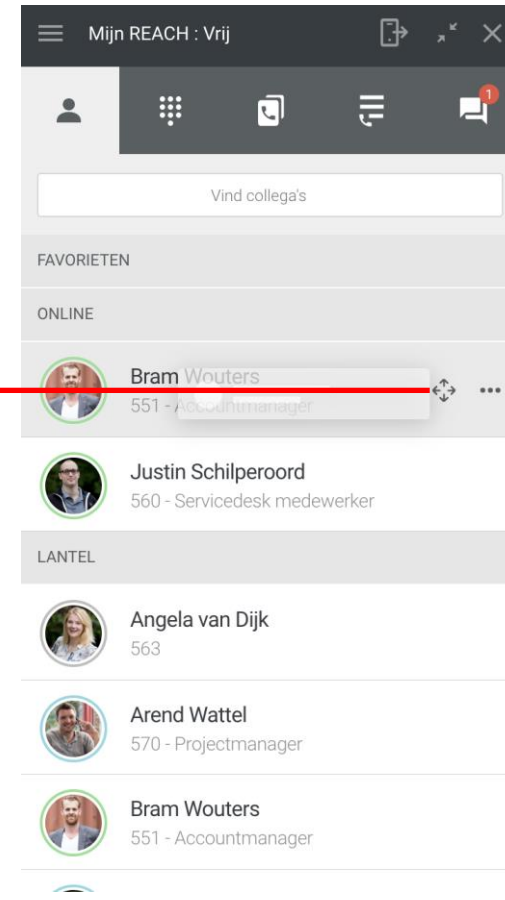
Mijn REACH : Vrij

1

Vind collega's

FAVORIETEN

ONLINE

Bram Wouters
551 - Accountmanager

Justin Schilperoord
560 - Servicedesk medewerker

LANTEL

Angela van Dijk
563

Arend Wattel
570 - Projectmanager

Bram Wouters
551 - Accountmanager